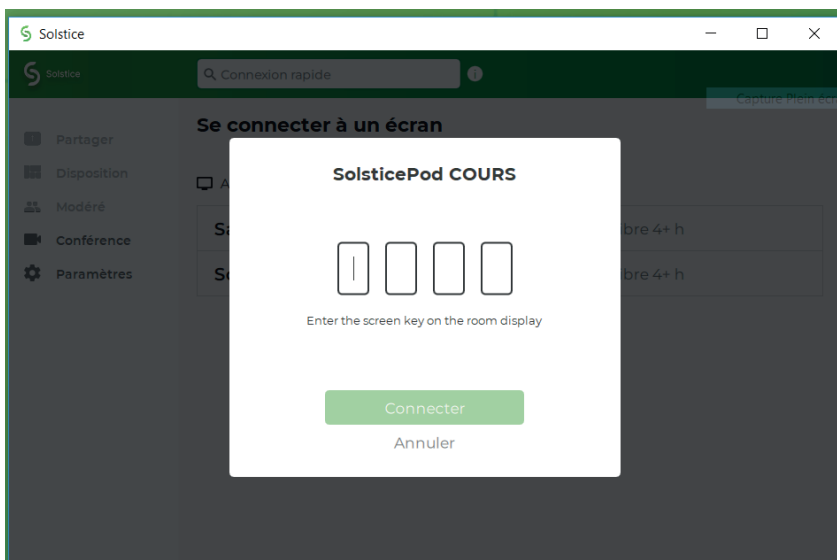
Solstice

Solstice

Connexion rapide

Capture Plein écr

Partager
Disposition
Modéré
Conférence
Paramètres

Se connecter à un écran

A

Sa
bre 4+ h

So
bre 4+ h

SolsticePod COURS

Enter the screen key on the room display

Connecter

Annuler